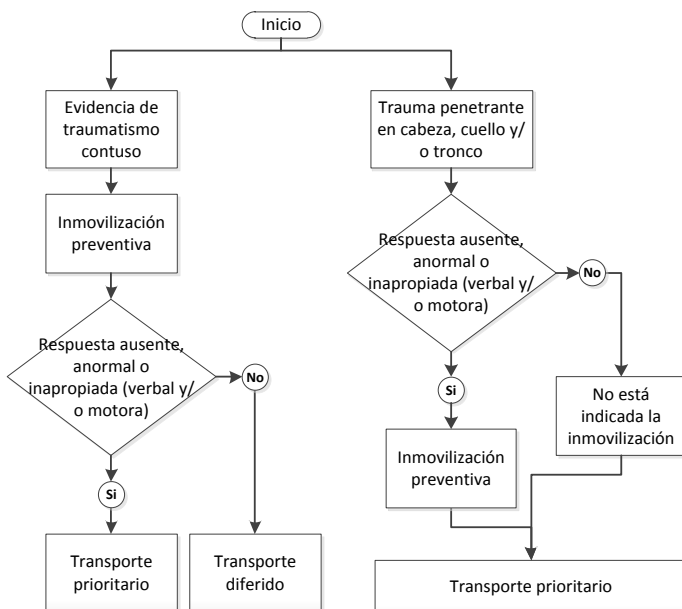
Inicio

Evidencia de traumatismo contuso

Inmovilización preventiva

Respuesta ausente, anormal o inapropiada (verbal y/ o motora)

No

Si

Transporte prioritario

Transporte diferido

Trauma penetrante en cabeza, cuello y/ o tronco

Respuesta ausente, anormal o inapropiada (verbal y/ o motora)

No

Si

Inmovilización preventiva

No está indicada la inmovilización

Transporte prioritario